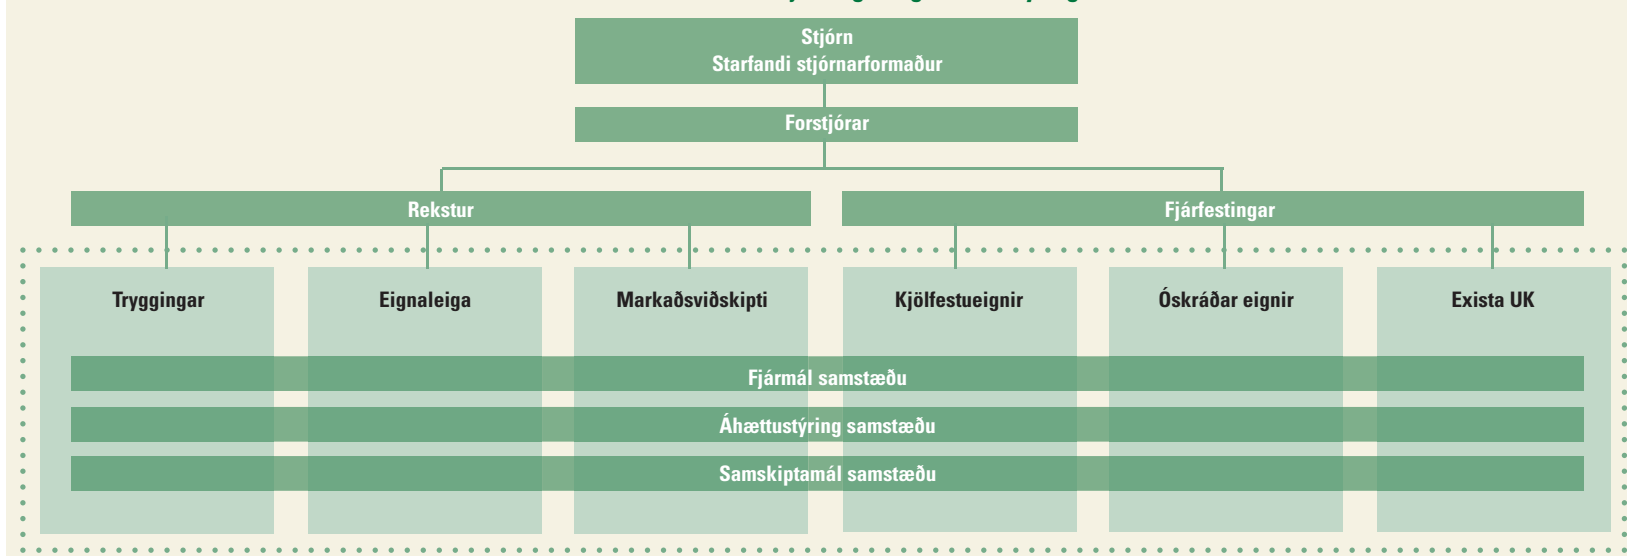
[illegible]

Stjórn
Starfandi stjórnarformaður

Forstjórar

Rekstur

Fjárfestingar

Tryggingar

Eignaleiga

Markaðsviðskipti

Kjölfestueignir

Óskráðar eignir

Exista UK

Fjármál samstæðu

Áhættustýring samstæðu

Samskiptamál samstæðu